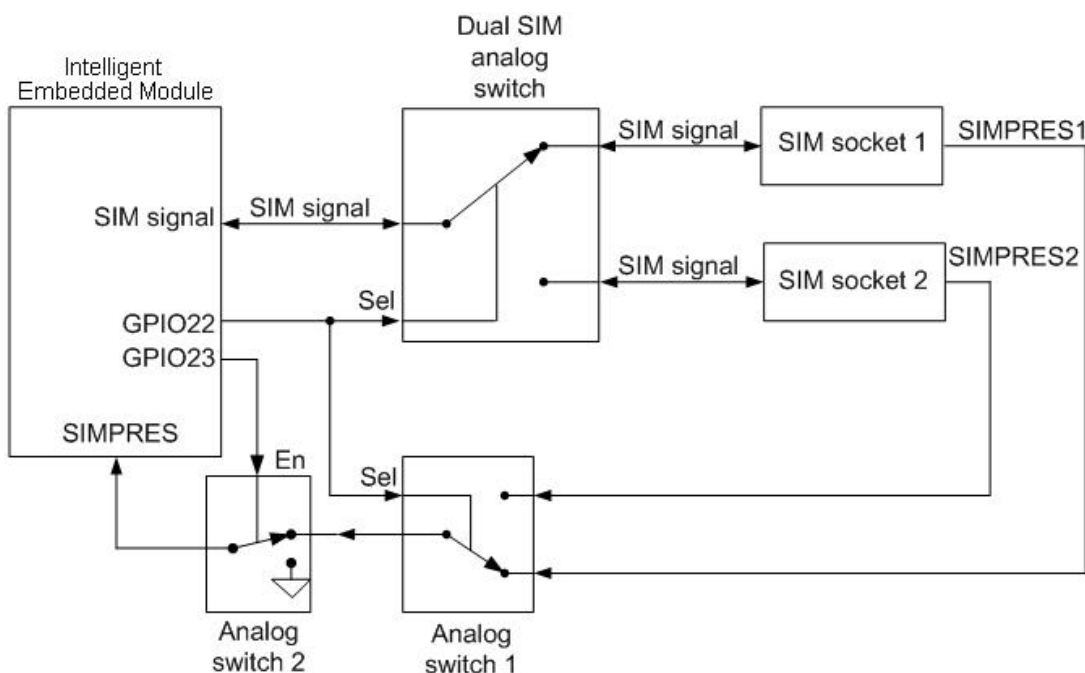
Intelligent Embedded Module

Dual SIM analog switch

SIM signal

SIM socket 1

SIMPRES1

SIM signal

SIM signal

SIM signal

SIM socket 2

SIMPRES2

GPIO22

Sel

GPIO23

SIMPRES

En

Sel

Analog switch 2

Analog switch 1